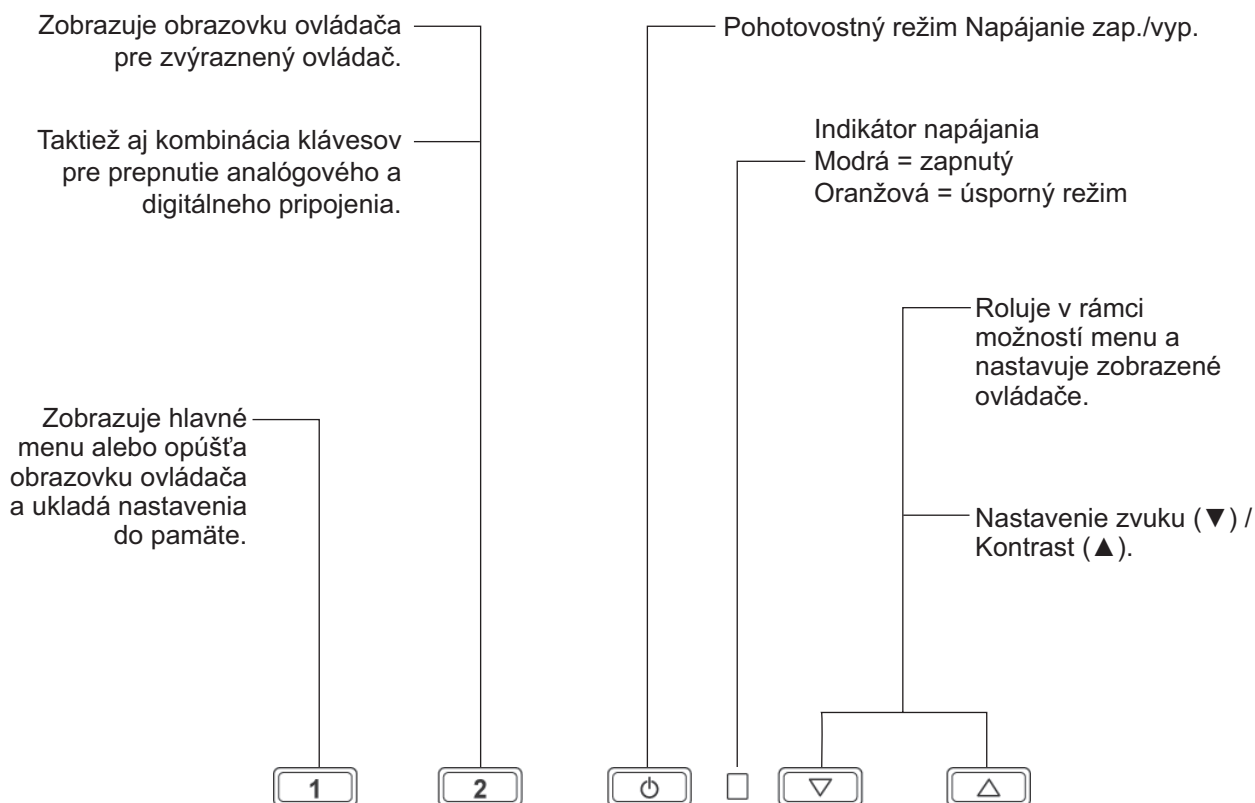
Zobrazuje obrazovku ovládača pre zvýraznený ovládač.

Taktiež aj kombinácia klávesov pre prepnutie analógového a digitálneho pripojenia.

Pohotovostný režim Napájanie zap./vyp.

Indikátor napájania
Modrá = zapnutý
Oranžová = úsporný režim

Roluje v rámci možností menu a nastavuje zobrazené ovládače.

Zobrazuje hlavné menu alebo opúšťa obrazovku ovládača a ukladá nastavenia do pamäte.

Nastavenie zvuku (▼) / Kontrast (▲).

1

2